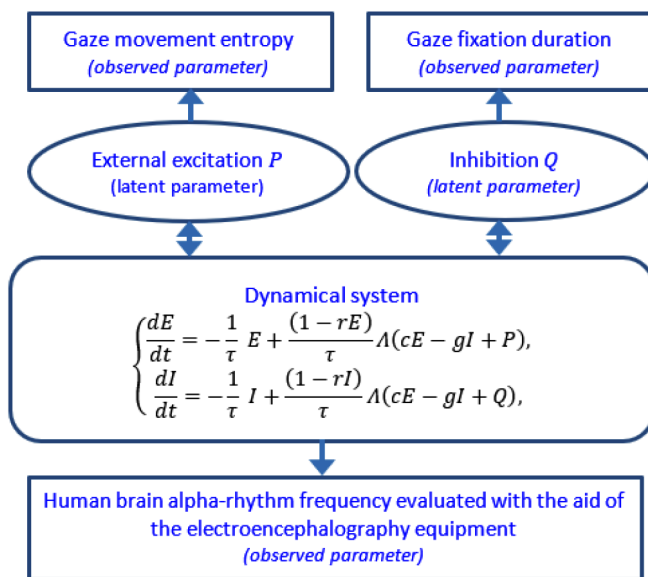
Gaze movement entropy
(observed parameter)

Gaze fixation duration
(observed parameter)

External excitation $P$
(latent parameter)

Inhibition $Q$
(latent parameter)

Dynamical system
$\begin{cases} \frac{dE}{dt} = -\frac{1}{\tau} E + \frac{(1-rE)}{\tau} \Lambda(cE - gI + P), \\ \frac{dI}{dt} = -\frac{1}{\tau} I + \frac{(1-rI)}{\tau} \Lambda(cE - gI + Q), \end{cases}$

Human brain alpha-rhythm frequency evaluated with the aid of the electroencephalography equipment
(observed parameter)